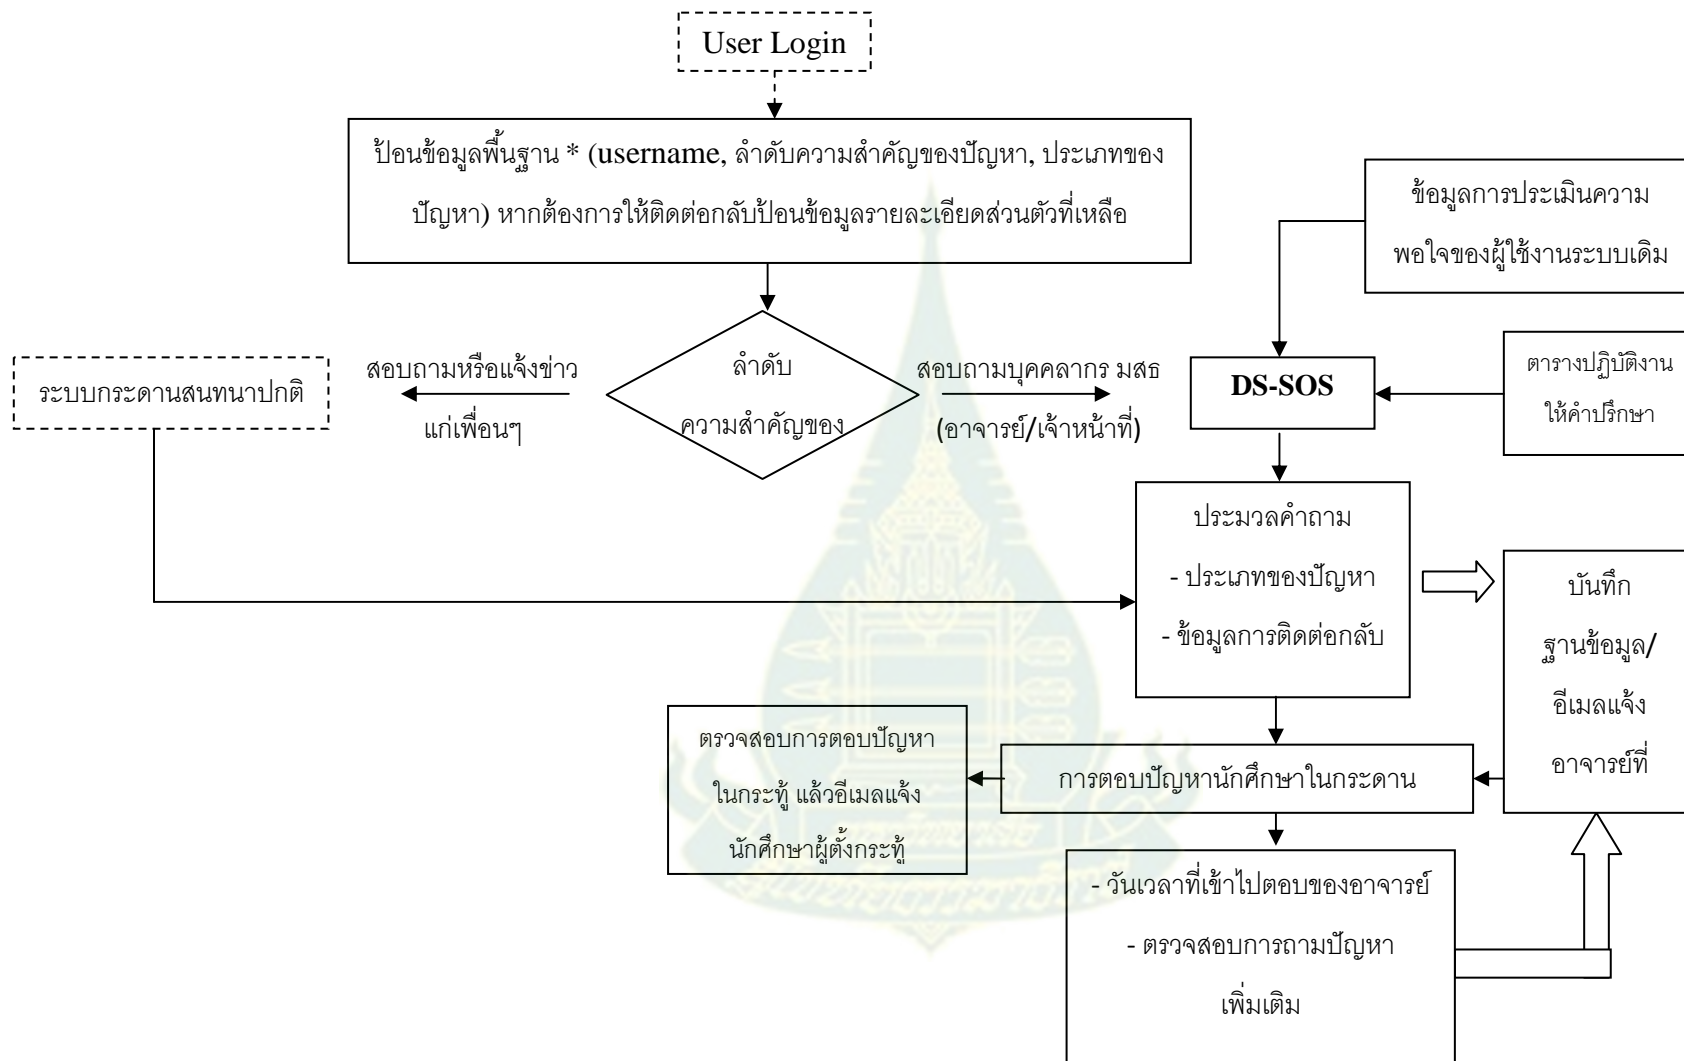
User Login

ป้อนข้อมูลพื้นฐาน * (username, ลำดับความสำคัญของปัญหา, ประเภทของปัญหา) หากต้องการให้ติดต่อกลับป้อนข้อมูลรายละเอียดส่วนตัวที่เหลือ

ข้อมูลการประเมินความพอใจของผู้ใช้งานระบบเดิม

ระบบกระดานสนทนาปกติ

สอบถามหรือแจ้งข่าวแก่เพื่อนๆ

ลำดับความสำคัญของ

สอบถามบุคคลากร มสธ (อาจารย์/เจ้าหน้าที่)

DS-SOS

ตารางปฏิบัติงานให้คำปรึกษา

ประมวลคำถาม
- ประเภทของปัญหา
- ข้อมูลการติดต่อกลับ

บันทึกฐานข้อมูล/อีเมลแจ้งอาจารย์ที่

ตรวจสอบการตอบปัญหาในกระทู้ แล้วอีเมลแจ้งนักศึกษาผู้ตั้งกระทู้

การตอบปัญหานักศึกษาในกระดาน

- วันเวลาที่เข้าไปตอบของอาจารย์
- ตรวจสอบการถามปัญหาเพิ่มเติม